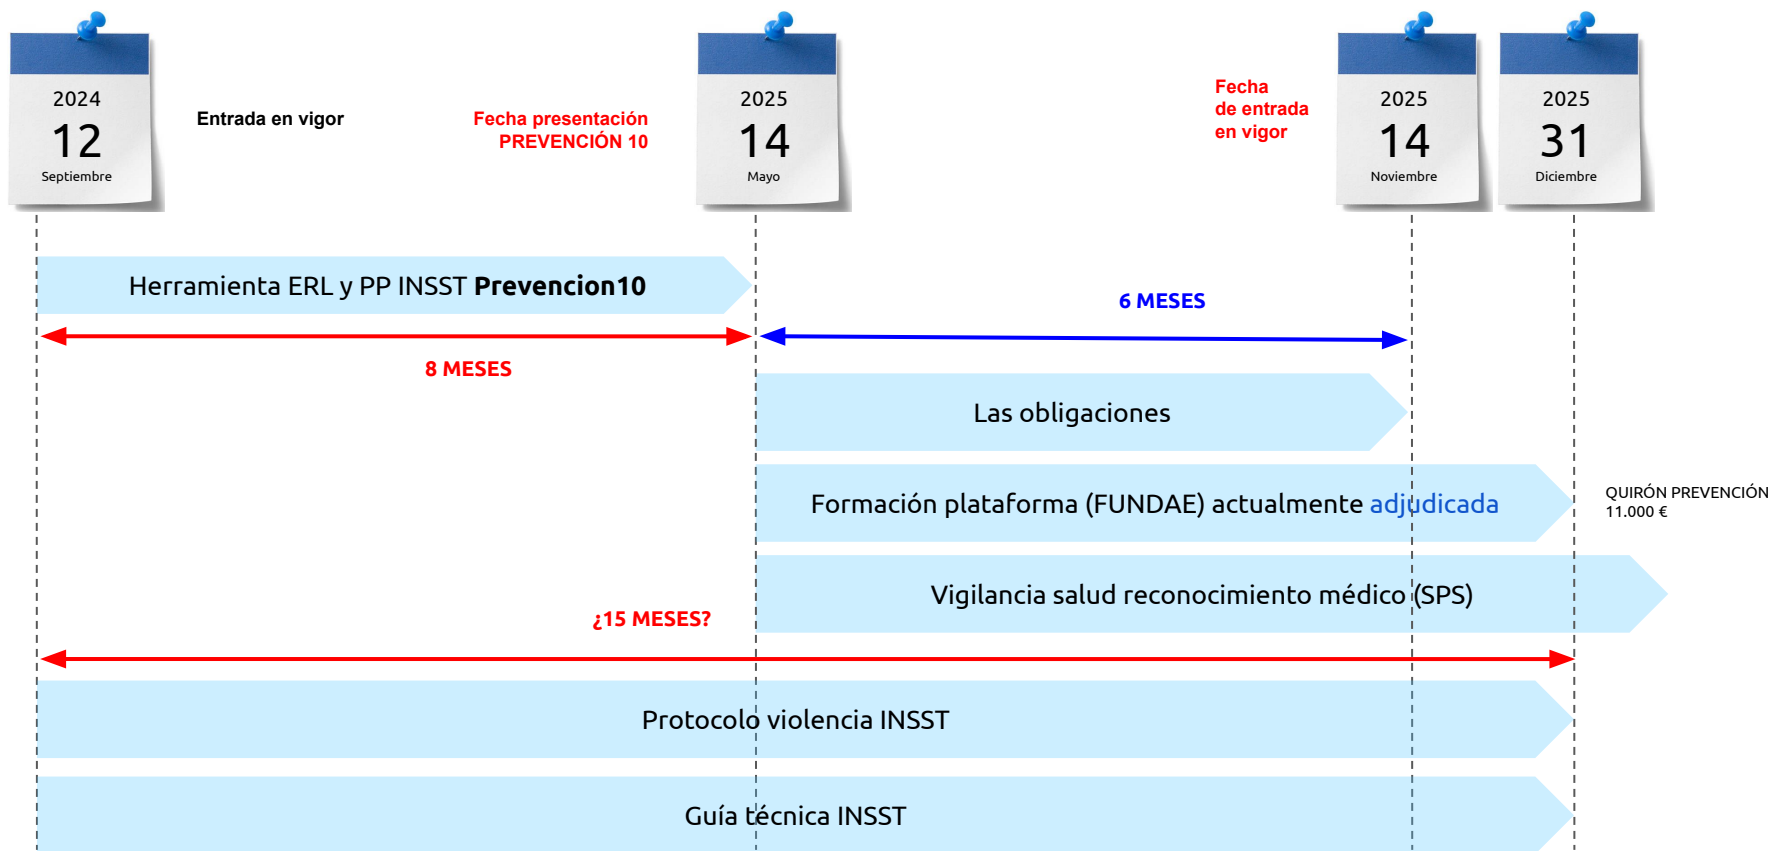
2024
12
Septiembre

Entrada en vigor

Fecha presentación
PREVENCIÓN 10

2025
14
Mayo

Fecha
de entrada
en vigor

2025
14
Noviembre

2025
31
Diciembre

Herramienta ERL y PP INSST **Prevencion10**

6 MESES

8 MESES

Las obligaciones

Formación plataforma (FUNDAE) actualmente adjudicada

QUIRÓN PREVENCIÓN
11.000 €

Vigilancia salud reconocimiento médico (SPS)

¿15 MESES?

Protocolo violencia INSST

Guía técnica INSST